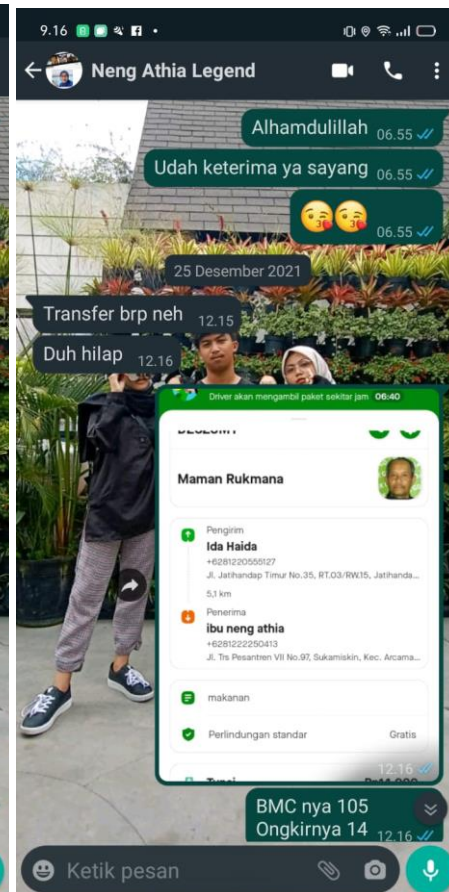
9.16

Neng Athia Legend

Alhamdulillah 06.55

Udah keterima ya sayang 06.55

😘😘 06.55

25 Desember 2021

Transfer brp neh 12.15

Duh hilap 12.16

Driver akan mengambil paket sekitar jam 06:40

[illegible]

Maman Rukmana

Pengirim
Ida Haida
+6281220555127
Jl. Jatihandap Timur No.35, RT.03/RW.15, Jatihanda...

5,1 km

Penerima
ibu neng athia
+6281222250413
Jl. Trs Pesantren VII No.97, Sukamiskin, Kec. Arcama...

makanan

Perlindungan standar Gratis

Tunai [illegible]

12.16

BMC nya 105
Ongkirnya 14 12.16

Ketik pesan